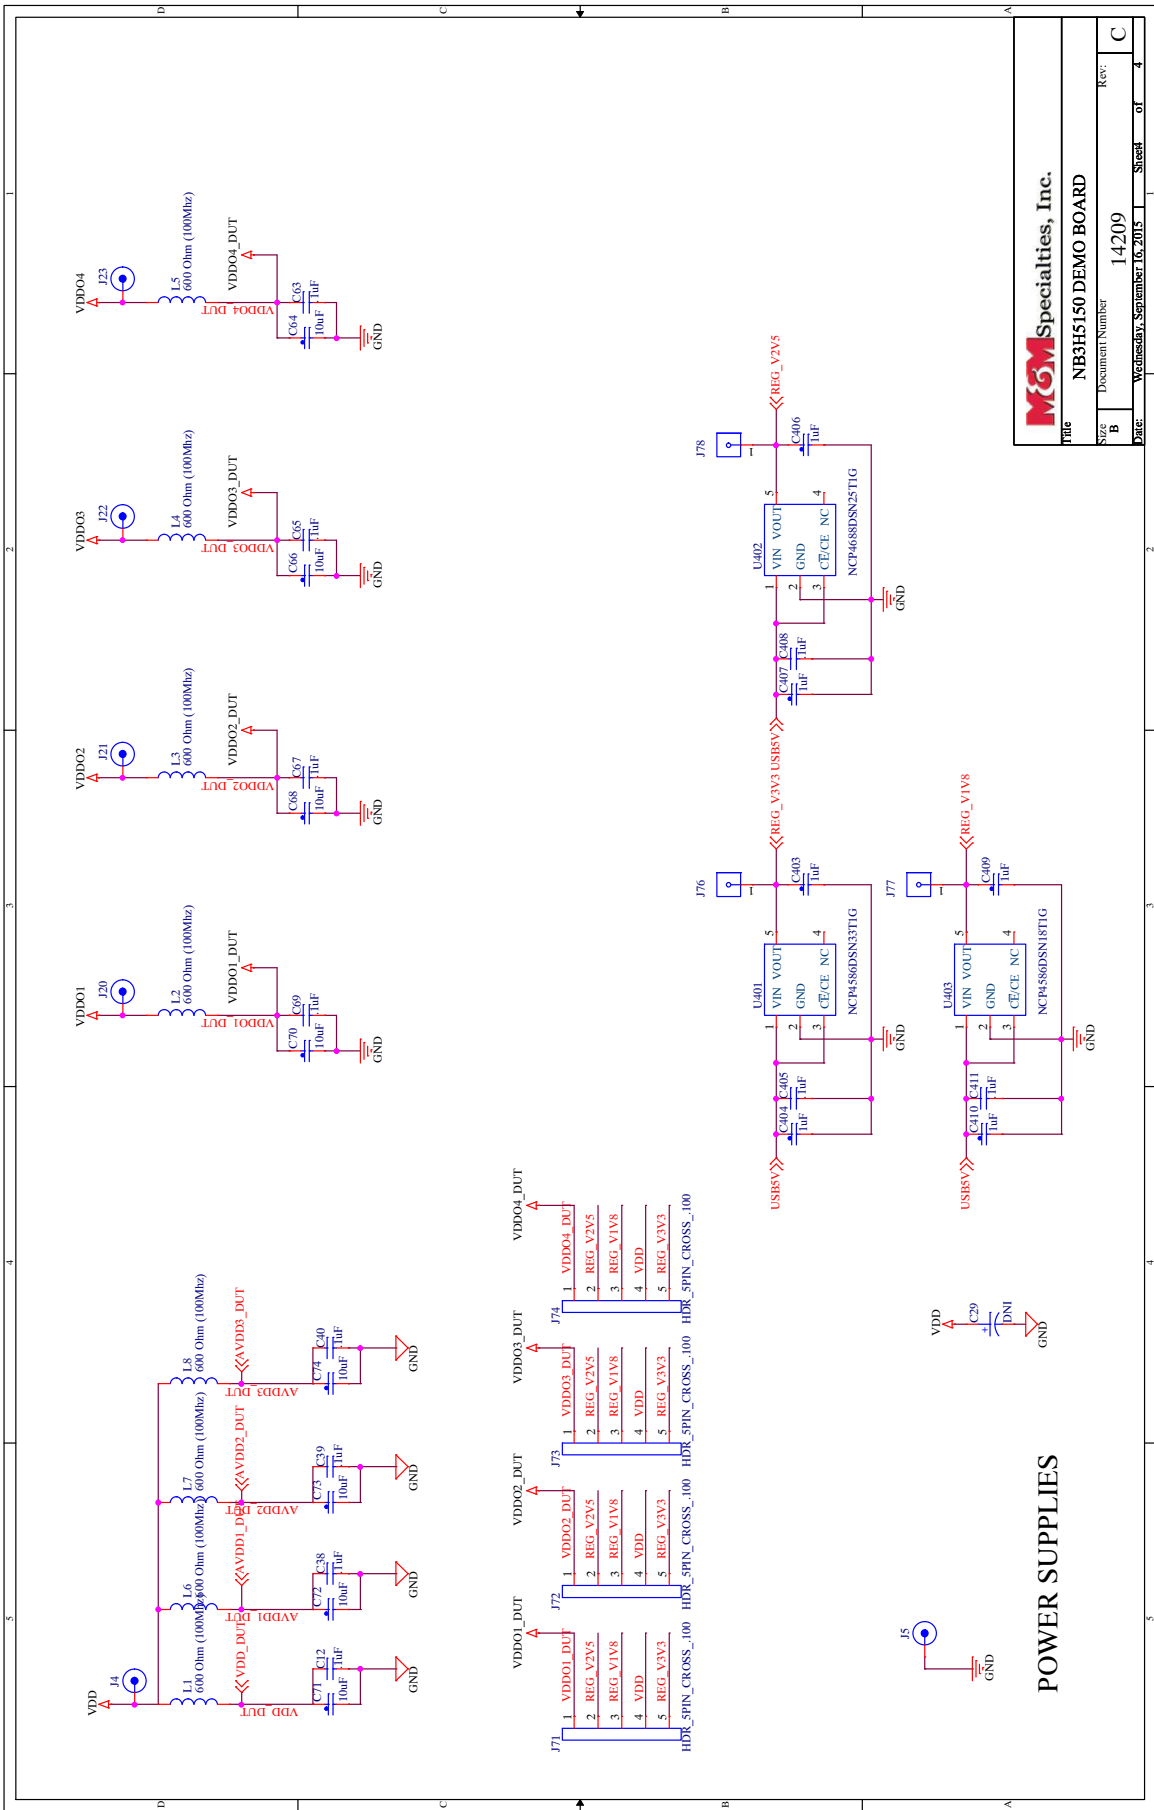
D C B A

M&M Specialties, Inc.
Title
NB3H5150 DEMO BOARD
Size B
Document Number
14209
Rev: C
Date: Wednesday, September 16, 2015
Sheet 4 of 4

VDDO4 J23 L5 600 Ohm (100Mhz) VDDO4_DUT VDDO4_DUT C64 10uF C63 1uF GND
VDDO3 J22 L4 600 Ohm (100Mhz) VDDO3_DUT VDDO3_DUT C66 10uF C65 1uF GND
VDDO2 J21 L3 600 Ohm (100Mhz) VDDO2_DUT VDDO2_DUT C68 10uF C67 1uF GND
VDDO1 J20 L2 600 Ohm (100Mhz) VDDO1_DUT VDDO1_DUT C70 10uF C69 1uF GND

J78 1 REG_V2V5 C406 1uF
U402 VIN VOUT GND CE/CE NC 1 2 3 4 5 NCP4688DSN25T1G GND
C408 1uF C407 1uF USB5V

J76 1 REG_V3V3 C403 1uF
U401 VIN VOUT GND CE/CE NC 1 2 3 4 5 NCP4586DSN33T1G GND
C405 1uF C404 1uF USB5V

J77 1 REG_V1V8 C409 1uF
U403 VIN VOUT GND CE/CE NC 1 2 3 4 5 NCP4586DSN18T1G GND
C411 1uF C410 1uF USB5V

VDD J4 L1 600 Ohm (100Mhz) VDD_DUT VDD_DUT C71 10uF C12 1uF GND
L6 600 Ohm (100Mhz) AVDD1_DUT AVDD1_DUT C72 10uF C38 1uF GND
L7 600 Ohm (100Mhz) AVDD2_DUT AVDD2_DUT C73 10uF C39 1uF GND
L8 600 Ohm (100Mhz) AVDD3_DUT AVDD3_DUT C74 10uF C40 1uF GND

VDDO4_DUT J74 1 VDDO4_DUT 2 REG_V2V5 3 REG_V1V8 4 VDD 5 REG_V3V3 HDR_5PIN_CROSS_100
VDDO3_DUT J73 1 VDDO3_DUT 2 REG_V2V5 3 REG_V1V8 4 VDD 5 REG_V3V3 HDR_5PIN_CROSS_100
VDDO2_DUT J72 1 VDDO2_DUT 2 REG_V2V5 3 REG_V1V8 4 VDD 5 REG_V3V3 HDR_5PIN_CROSS_100
VDDO1_DUT J71 1 VDDO1_DUT 2 REG_V2V5 3 REG_V1V8 4 VDD 5 REG_V3V3 HDR_5PIN_CROSS_100

VDD C29 DNI GND
J5 GND

POWER SUPPLIES